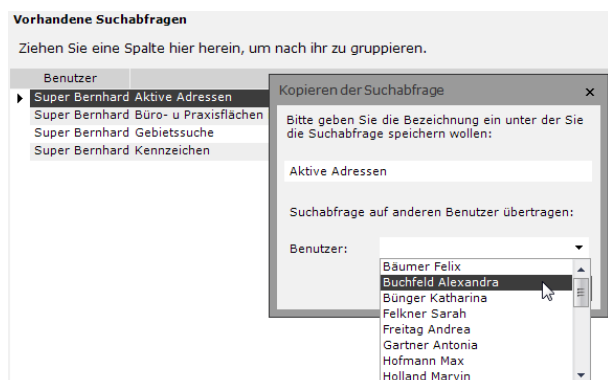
Vorhandene Suchabfragen

Ziehen Sie eine Spalte hier herein, um nach ihr zu gruppieren.

| Benutzer | |
|---|---|
| Super Bernhard | Aktive Adressen |
| Super Bernhard | Büro- u Praxisflächen |
| Super Bernhard | Gebietssuche |
| Super Bernhard | Kennzeichen |

Kopieren der Suchabfrage ×

Bitte geben Sie die Bezeichnung ein unter der Sie die Suchabfrage speichern wollen:

Aktive Adressen

Suchabfrage auf anderen Benutzer übertragen:

Benutzer:

Bäumer Felix
Buchfeld Alexandra
Bünger Katharina
Felkner Sarah
Freitag Andrea
Gartner Antonia
Hofmann Max
Holland Marvin